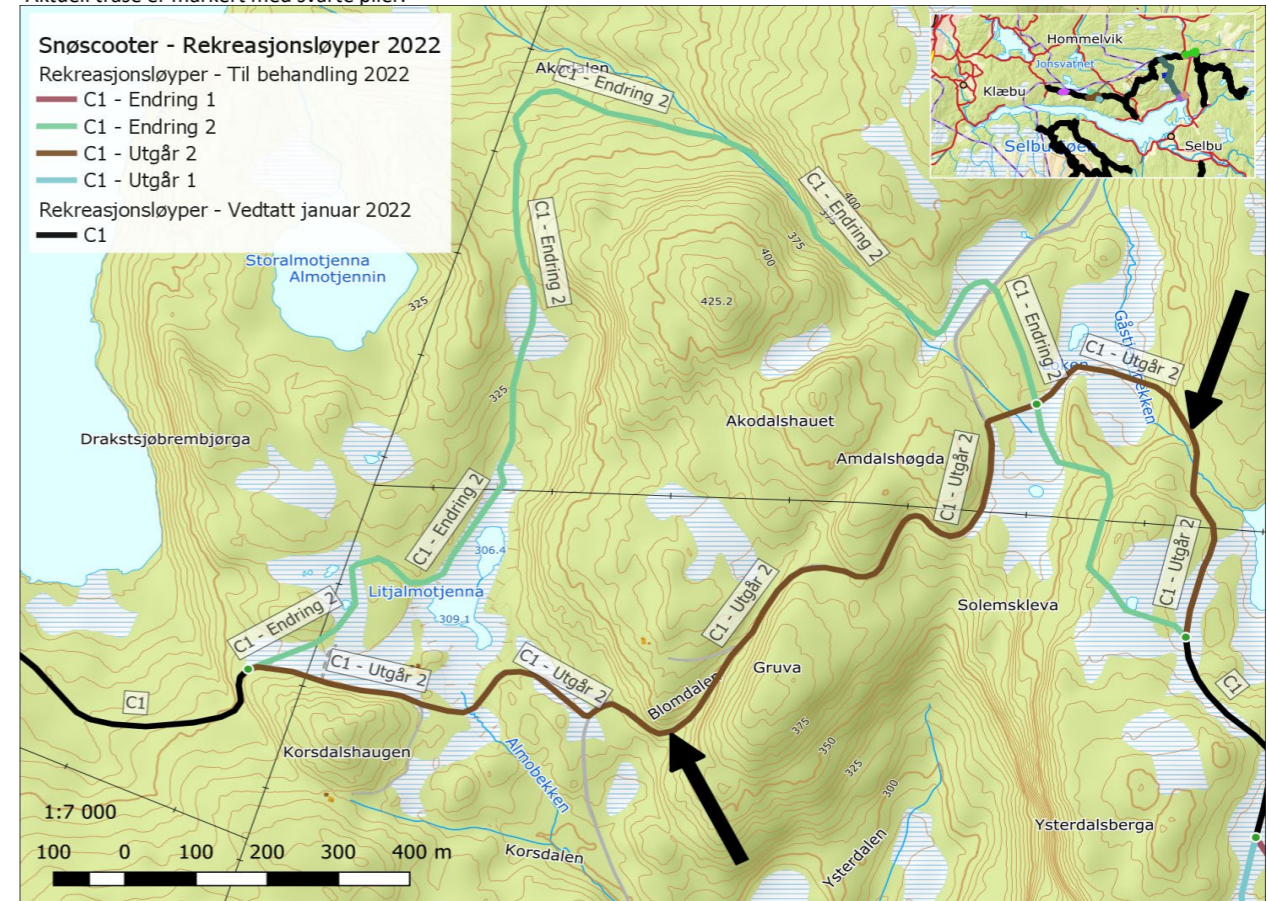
Aktuell trasé er markert med svarte piler.

Snøscooter - Rekreasjonsløyper 2022
Rekreasjonsløyper - Til behandling 2022
C1 - Endring 1
C1 - Endring 2
C1 - Utgår 2
C1 - Utgår 1
Rekreasjonsløyper - Vedtatt januar 2022
C1

Hommelvik
Jonsvatnet
Klæbu
Selbusjøen
Selbu

Akodalen
C1 - Endring 2
C1 - Endring 2
400
375
C1 - Endring 2
400
375
425.2
Storalmotjenna
Almotjennin
325
C1 - Endring 2
325
C1 - Endring 2
C1 - Utgår 2
Gåsbekken
Drakstsjøbrembjørga
Akodalshauet
Amdalshøgda
C1 - Utgår 2
C1 - Endring 2
306.4
C1 - Utgår 2
Litjalmotjenna
309.1
C1 - Utgår 2
Solemskleva
C1 - Endring 2
C1 - Utgår 2
C1 - Utgår 2
Gruva
C1
C1
Blomdalen
Korsdalshaugen
Almobekken
375
350
325
300
1:7 000
100 0 100 200 300 400 m
Korsdalen
Ysterdalen
Ysterdalsberga